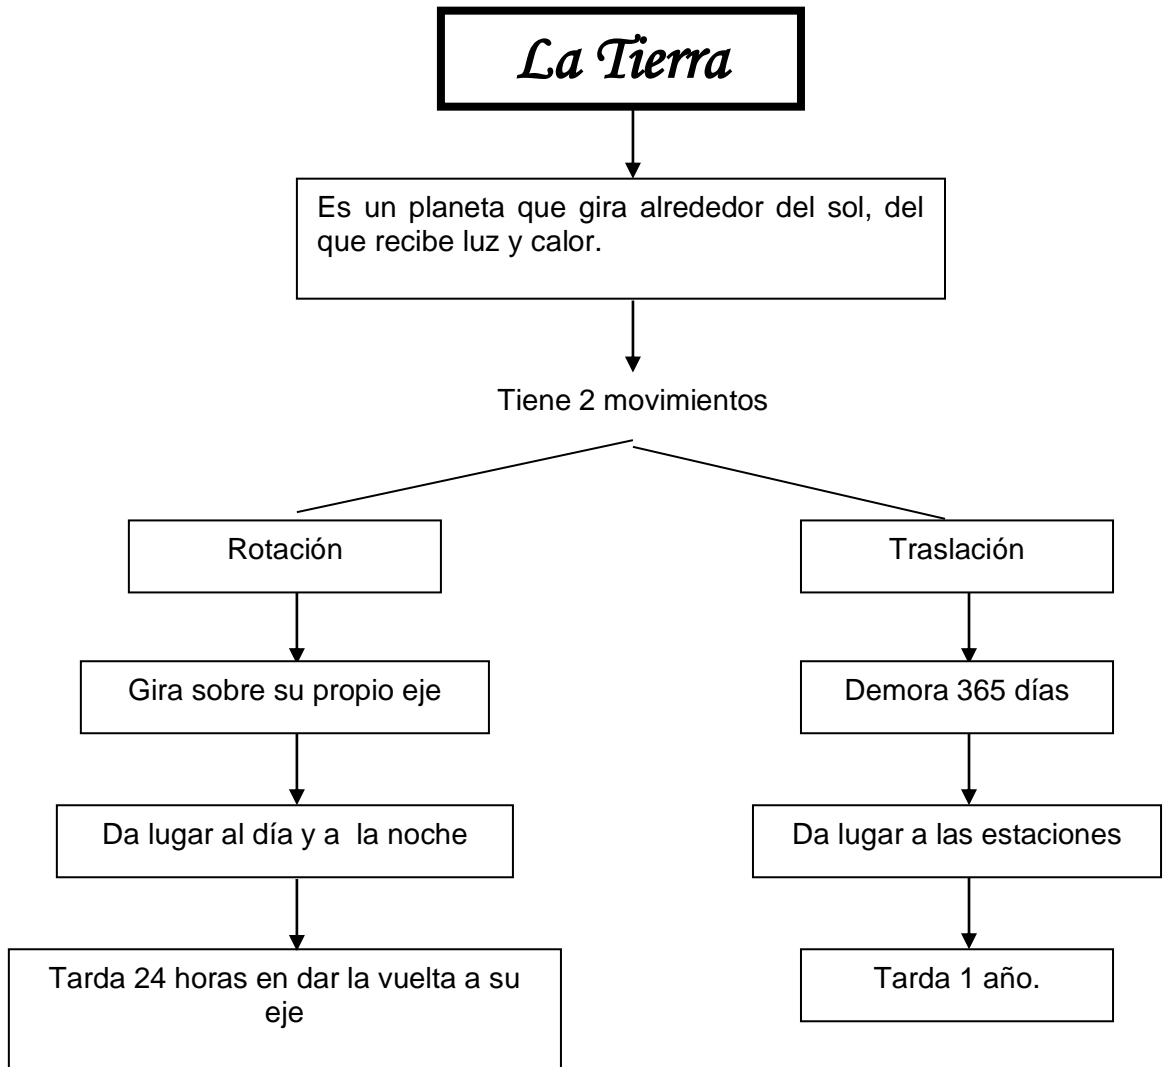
La Tierra

Es un planeta que gira alrededor del sol, del que recibe luz y calor.

Tiene 2 movimientos

Rotación

Gira sobre su propio eje

Da lugar al día y a la noche

Tarda 24 horas en dar la vuelta a su eje

Traslación

Demora 365 días

Da lugar a las estaciones

Tarda 1 año.